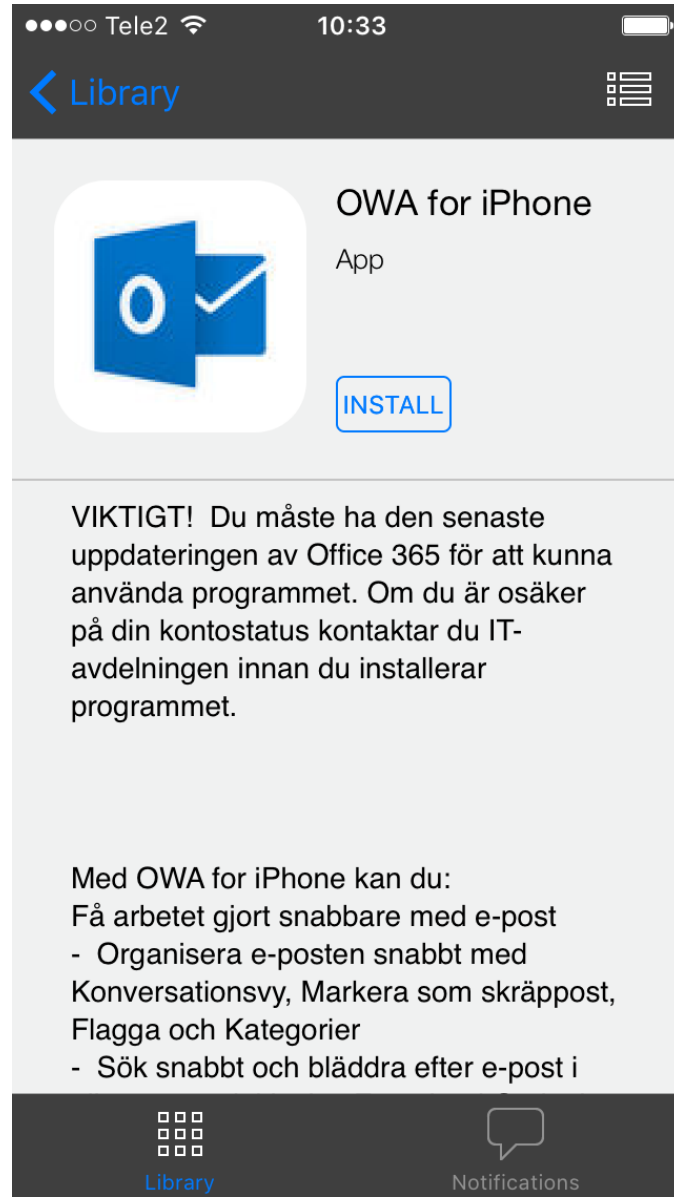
●●●○○ Tele2 10:33

Library

OWA for iPhone

App

O

INSTALL

VIKTIGT! Du måste ha den senaste uppdateringen av Office 365 för att kunna använda programmet. Om du är osäker på din kontostatus kontaktar du IT-avdelningen innan du installerar programmet.

Med OWA for iPhone kan du:
Få arbetet gjort snabbare med e-post
- Organisera e-posten snabbt med Konversationsvy, Markera som skräppost, Flagga och Kategorier
- Sök snabbt och bläddra efter e-post i

Library Notifications